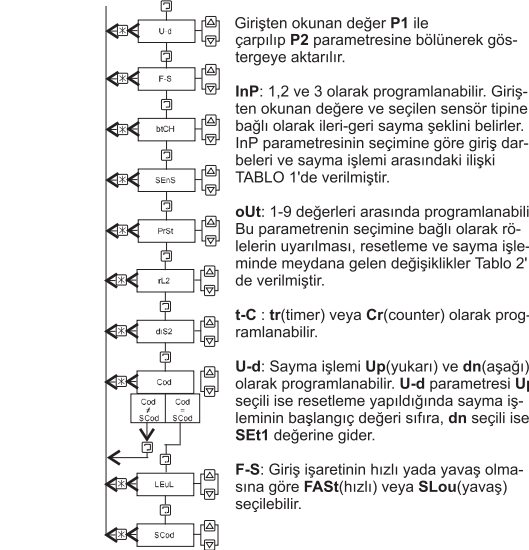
U-d

F-S

btCH

SEnS

PrSt

rL2

diS2

Cod

Cod ≠ SCod

Cod = SCod

LEuL

SCod

Girişten okunan değer **P1** ile çarpılıp **P2** parametresine bölünerek göstergeye aktarılır.

**InP**: 1,2 ve 3 olarak programlanabilir. Girişten okunan değere ve seçilen sensör tipine bağlı olarak ileri-geri sayma şeklini belirler. InP parametresinin seçimine göre giriş darbeleri ve sayma işlemi arasındaki ilişki TABLO 1'de verilmiştir.

**oUt**: 1-9 değerleri arasında programlanabili Bu parametrenin seçimine bağlı olarak rölelerin uyarılması, resetleme ve sayma işleminde meydana gelen değişiklikler Tablo 2' de verilmiştir.

**t-C** : **tr**(timer) veya **Cr**(counter) olarak programlanabilir.

**U-d**: Sayma işlemi **Up**(yukarı) ve **dn**(aşağı) olarak programlanabilir. **U-d** parametresi **U** seçili ise resetleme yapıldığında sayma işleminin başlangıç değeri sıfıra, **dn** seçili ise **SEt1** değerine gider.

**F-S**: Giriş işaretinin hızlı yada yavaş olmasına göre **FASt**(hızlı) veya **SLou**(yavaş) seçilebilir.